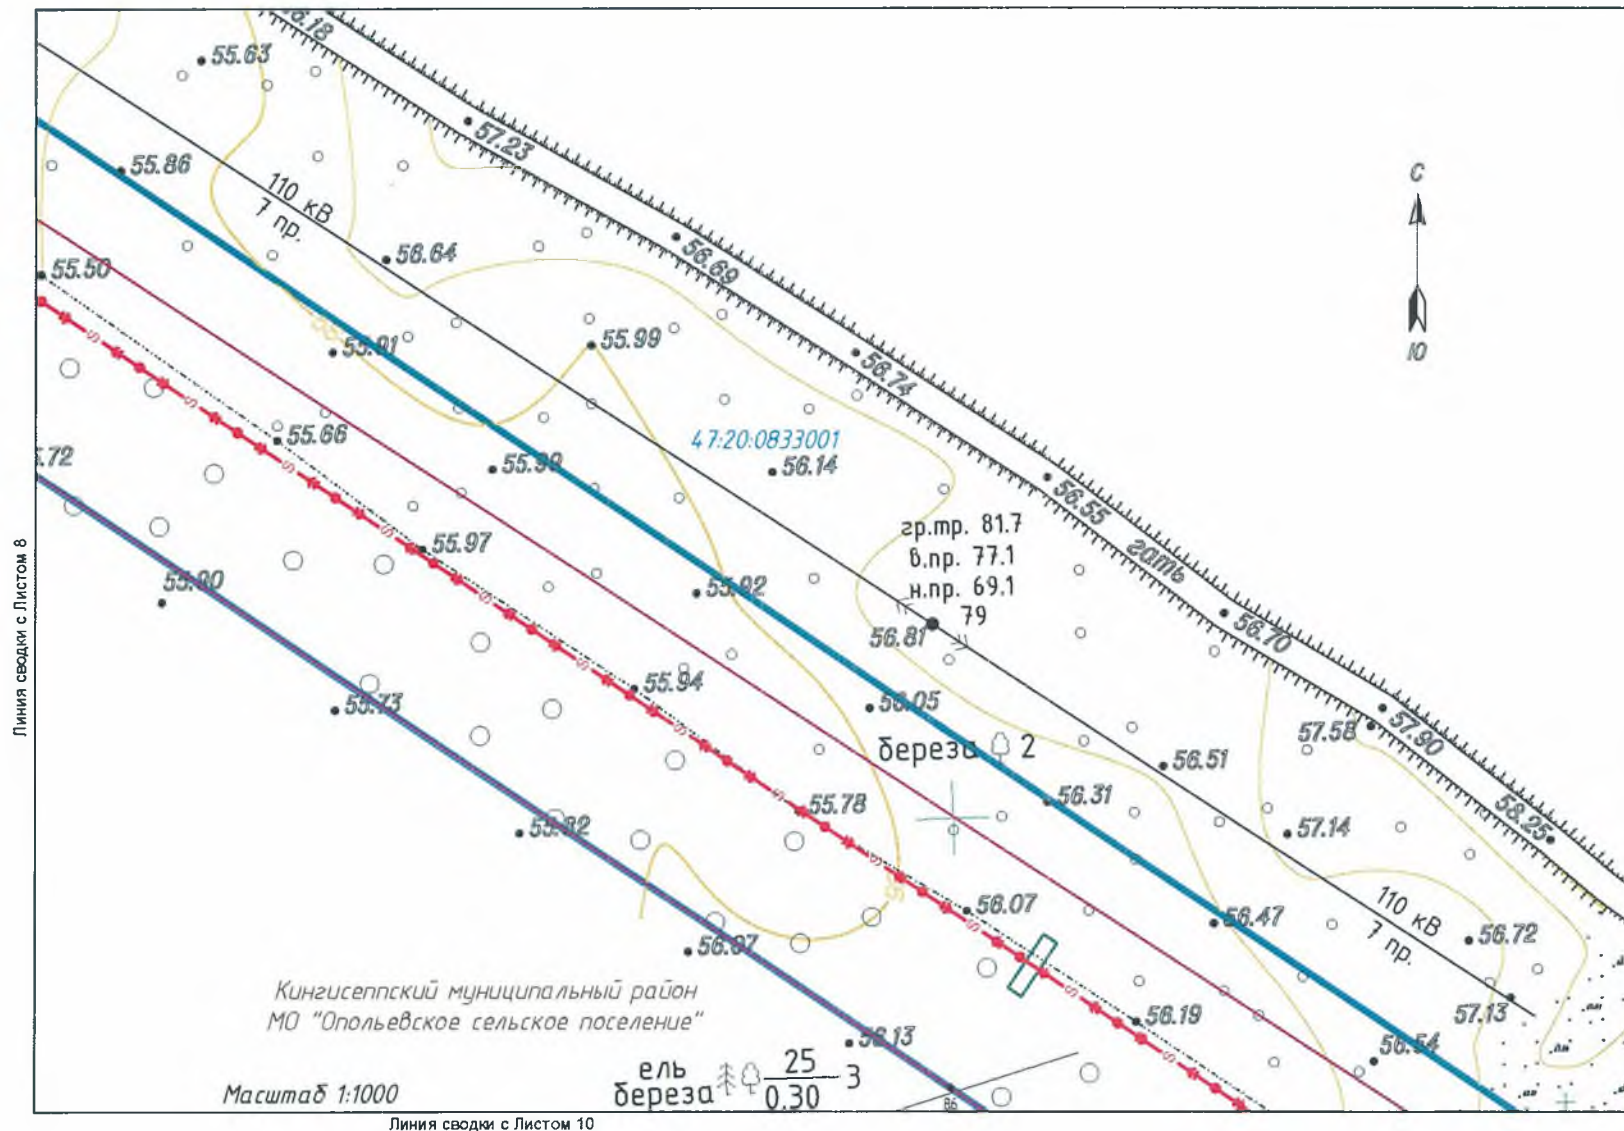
56.18
55.63
57.23
С
Ю
55.86
110 кВ
7 пр.
56.64
56.69
55.50
55.91
55.99
56.74
55.66
47:20:0833001
.72
55.90
56.14
56.55
гать
гр.тр. 81.7
в.пр. 77.1
н.пр. 69.1
79
55.97
55.90
55.92
56.81
56.70
55.94
55.73
56.05
57.58
57.90
береза 2
56.51
55.78
56.31
55.82
57.14
58.25
56.07
56.47
110 кВ
7 пр.
56.72
56.07
Кингисеппский муниципальный район
МО "Опольевское сельское поселение"
56.19
57.13
56.13
56.54
ель
береза
$\frac{25}{0.30}$ 3
Масштаб 1:1000
Линия сводки с Листом 8
Линия сводки с Листом 10